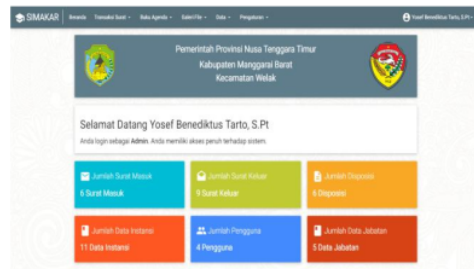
SIMAKAR Beranda Transaksi Surat Buku Agenda Galeri File Data Pengaturan Yosef Benediktus Tarto, S.Pt

Pemerintah Provinsi Nusa Tenggara Timur
Kabupaten Manggarai Barat
Kecamatan Welak

Selamat Datang Yosef Benediktus Tarto, S.Pt
Anda login sebagai Admin. Anda memiliki akses penuh terhadap sistem.

Jumlah Surat Masuk
6 Surat Masuk

Jumlah Surat Keluar
9 Surat Keluar

Jumlah Disposisi
6 Disposisi

Jumlah Data Instansi
11 Data Instansi

Jumlah Pengguna
4 Pengguna

Jumlah Data Jabatan
5 Data Jabatan